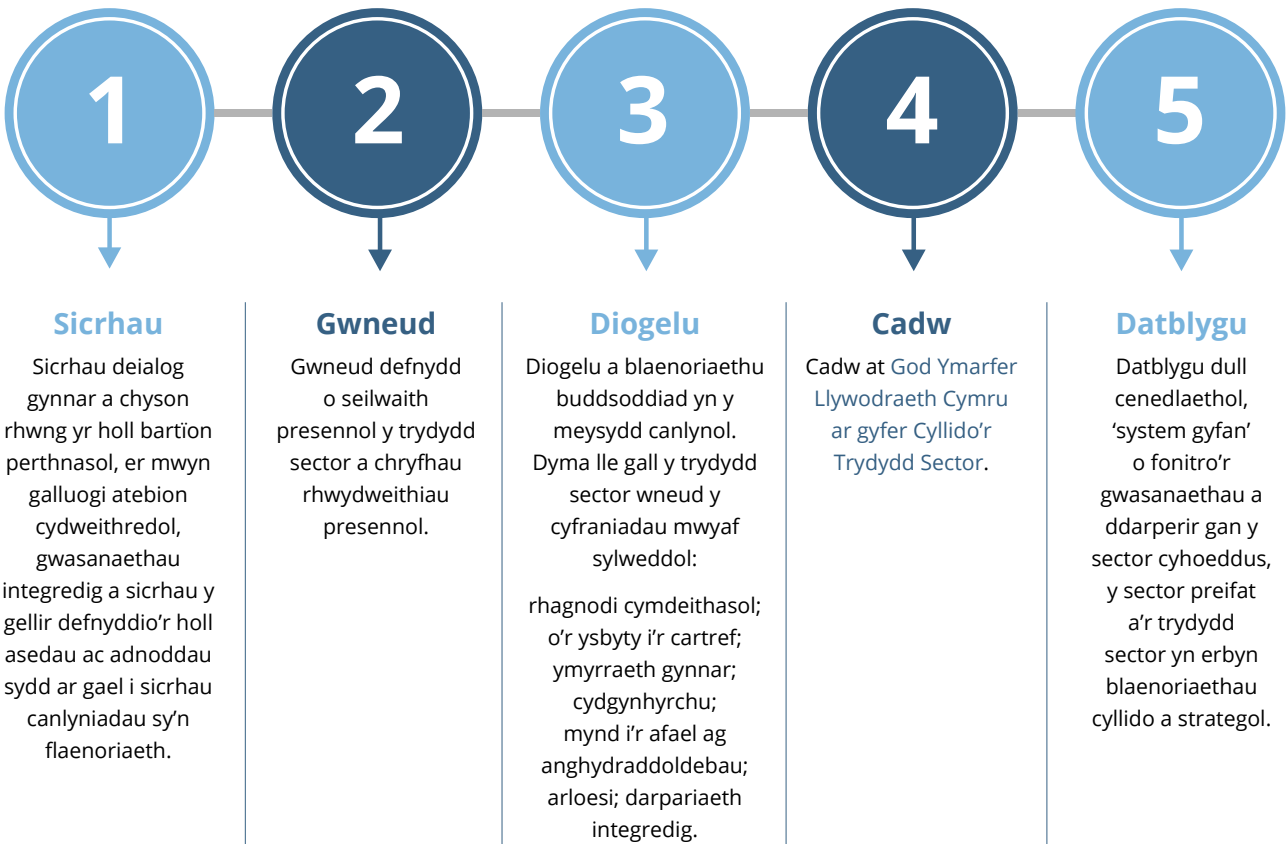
1

2

3

4

5

Sicrhau

Sicrhau deialog gynnar a chyson rhwng yr holl bartïon perthnasol, er mwyn galluogi atebion cydweithredol, gwasanaethau integredig a sicrhau y gellir defnyddio'r holl asedau ac adnoddau sydd ar gael i sicrhau canlyniadau sy'n flaenoriaeth.

Gwneud

Gwneud defnydd o seilwaith presennol y trydydd sector a chryfhau rhwydweithiau presennol.

Diogelu

Diogelu a blaenoriaethu buddsoddiad yn y meysydd canlynol. Dyma lle gall y trydydd sector wneud y cyfraniadau mwyaf sylweddol:

rhagnodi cymdeithasol; o'r ysbyty i'r cartref; ymyrraeth gynnar; cydgynhyrchu; mynd i'r afael ag anghydraddoldebau; arloesi; darpariaeth integredig.

Cadw

Cadw at God Ymarfer Llywodraeth Cymru ar gyfer Cyllido'r Trydydd Sector.

Datblygu

Datblygu dull cenedlaethol, 'system gyfan' o fonitro'r gwasanaethau a ddarperir gan y sector cyhoeddus, y sector preifat a'r trydydd sector yn erbyn blaenoriaethau cyllido a strategol.